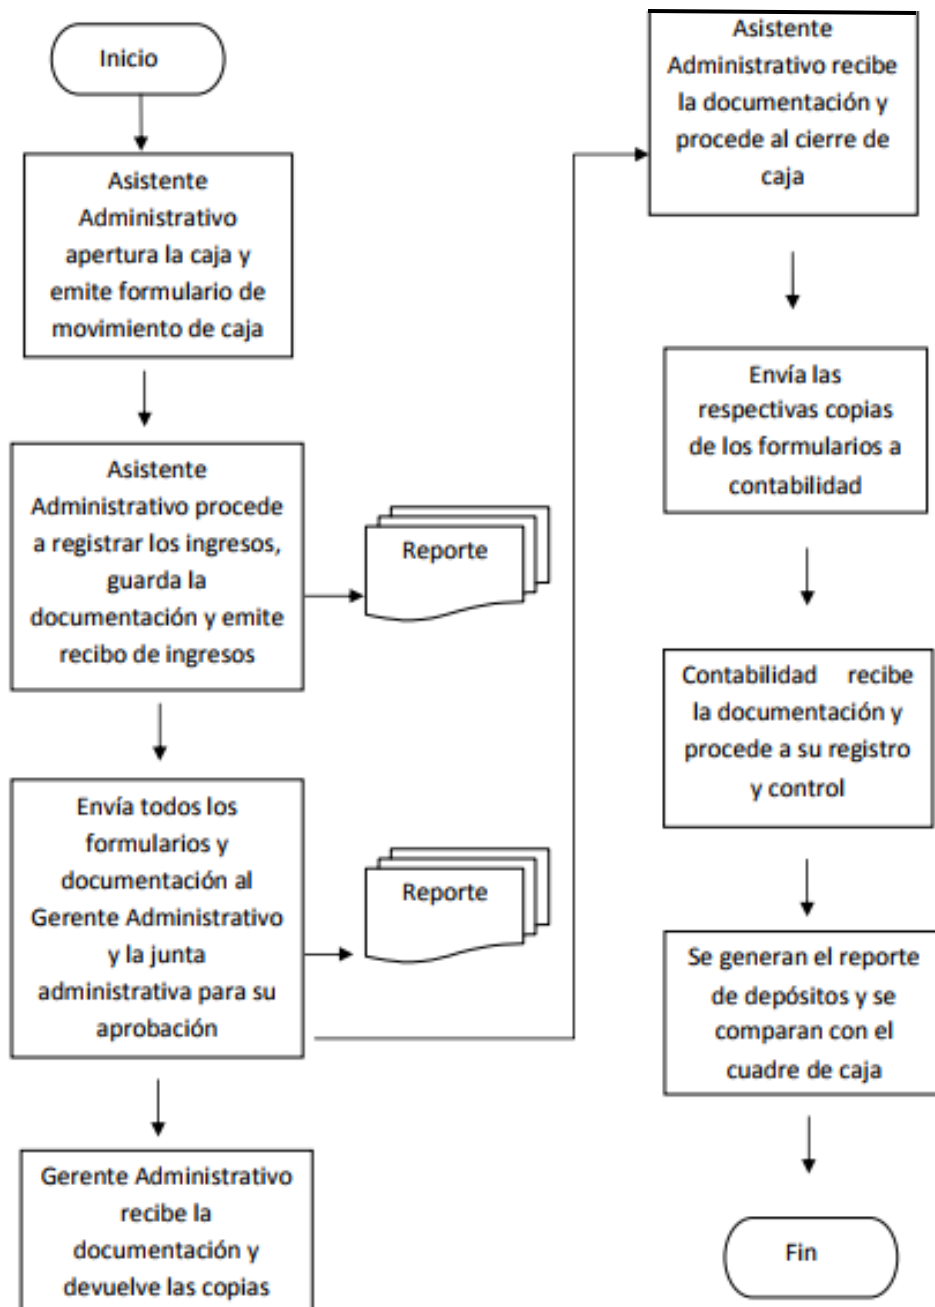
Inicio

Asistente Administrativo apertura la caja y emite formulario de movimiento de caja

Asistente Administrativo procede a registrar los ingresos, guarda la documentación y emite recibo de ingresos

Reporte

Envía todos los formularios y documentación al Gerente Administrativo y la junta administrativa para su aprobación

Reporte

Gerente Administrativo recibe la documentación y devuelve las copias

Asistente Administrativo recibe la documentación y procede al cierre de caja

Envía las respectivas copias de los formularios a contabilidad

Contabilidad recibe la documentación y procede a su registro y control

Se generan el reporte de depósitos y se comparan con el cuadre de caja

Fin